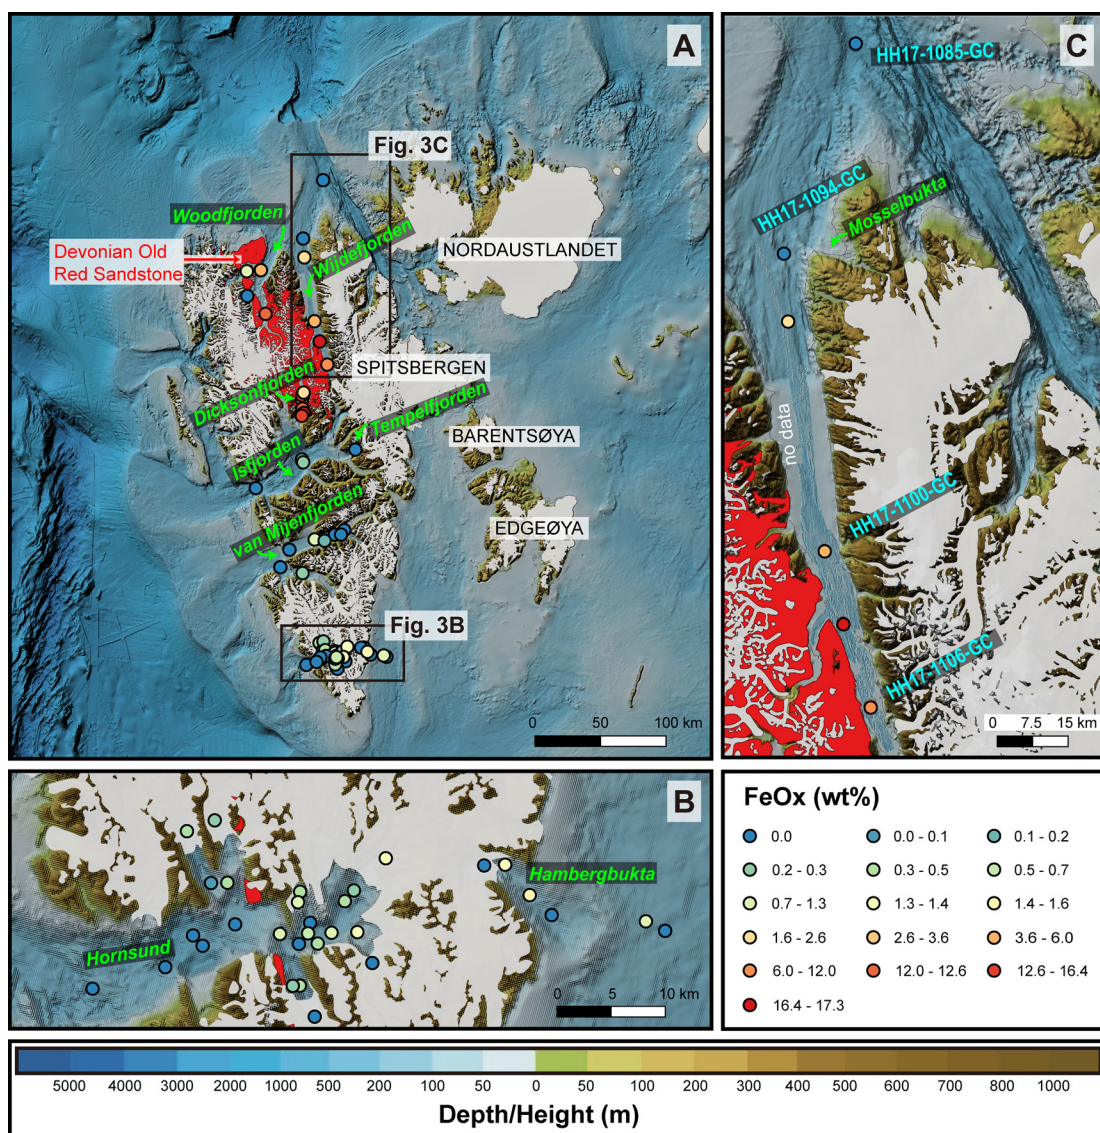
A

Fig. 3C

Woodfjorden

Devonian Old Red Sandstone

Wijdefjorden

NORDAUSTLANDET

SPITSBERGEN

Dicksonfjorden

Tempelfjorden

BARENTSØYA

Isfjorden

van Mijenfjorden

EDGEØYA

Fig. 3B

0 50 100 km

C

HH17-1085-GC

HH17-1094-GC

Mosselbukta

no data

HH17-1100-GC

HH17-1106-GC

0 7.5 15 km

B

Hambergbukta

Hornsund

0 5 10 km

FeOx (wt%)

| | | |
|---|---|---|
| 0.0 | 0.0 - 0.1 | 0.1 - 0.2 |
| 0.2 - 0.3 | 0.3 - 0.5 | 0.5 - 0.7 |
| 0.7 - 1.3 | 1.3 - 1.4 | 1.4 - 1.6 |
| 1.6 - 2.6 | 2.6 - 3.6 | 3.6 - 6.0 |
| 6.0 - 12.0 | 12.0 - 12.6 | 12.6 - 16.4 |
| 16.4 - 17.3 | | |

5000 4000 3000 2000 1000 500 200 100 50 0 50 100 200 300 400 500 600 700 800 1000

Depth/Height (m)